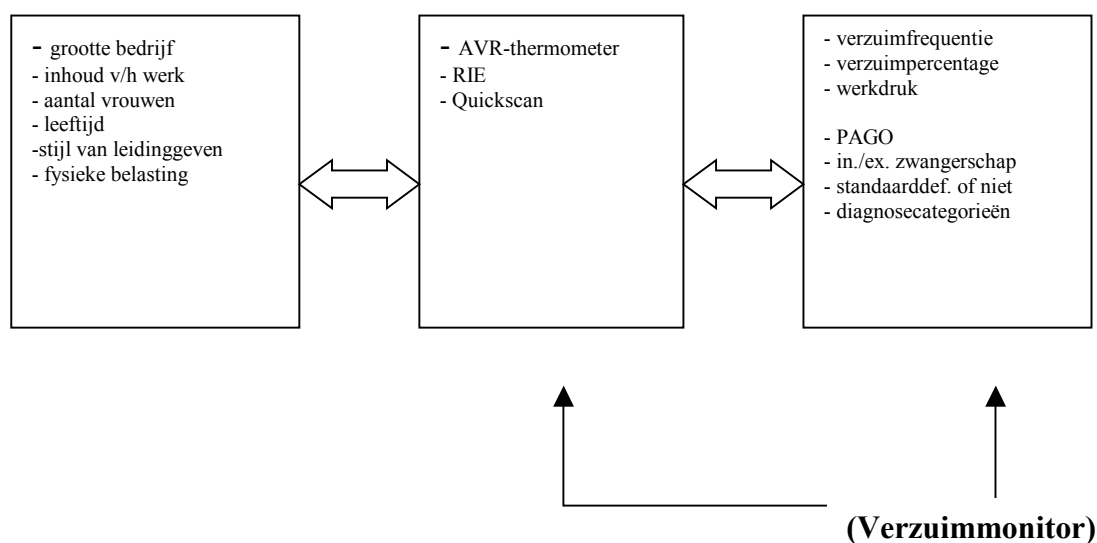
- grootte bedrijf
- inhoud v/h werk
- aantal vrouwen
- leeftijd
-stijl van leidinggeven
- fysieke belasting

- AVR-thermometer
- RIE
- Quickscan

- verzuimfrequentie
- verzuimpercentage
- werkdruk

- PAGO
- in./ex. zwangerschap
- standaarddef. of niet
- diagnosecategorieën

(Verzuimmonitor)